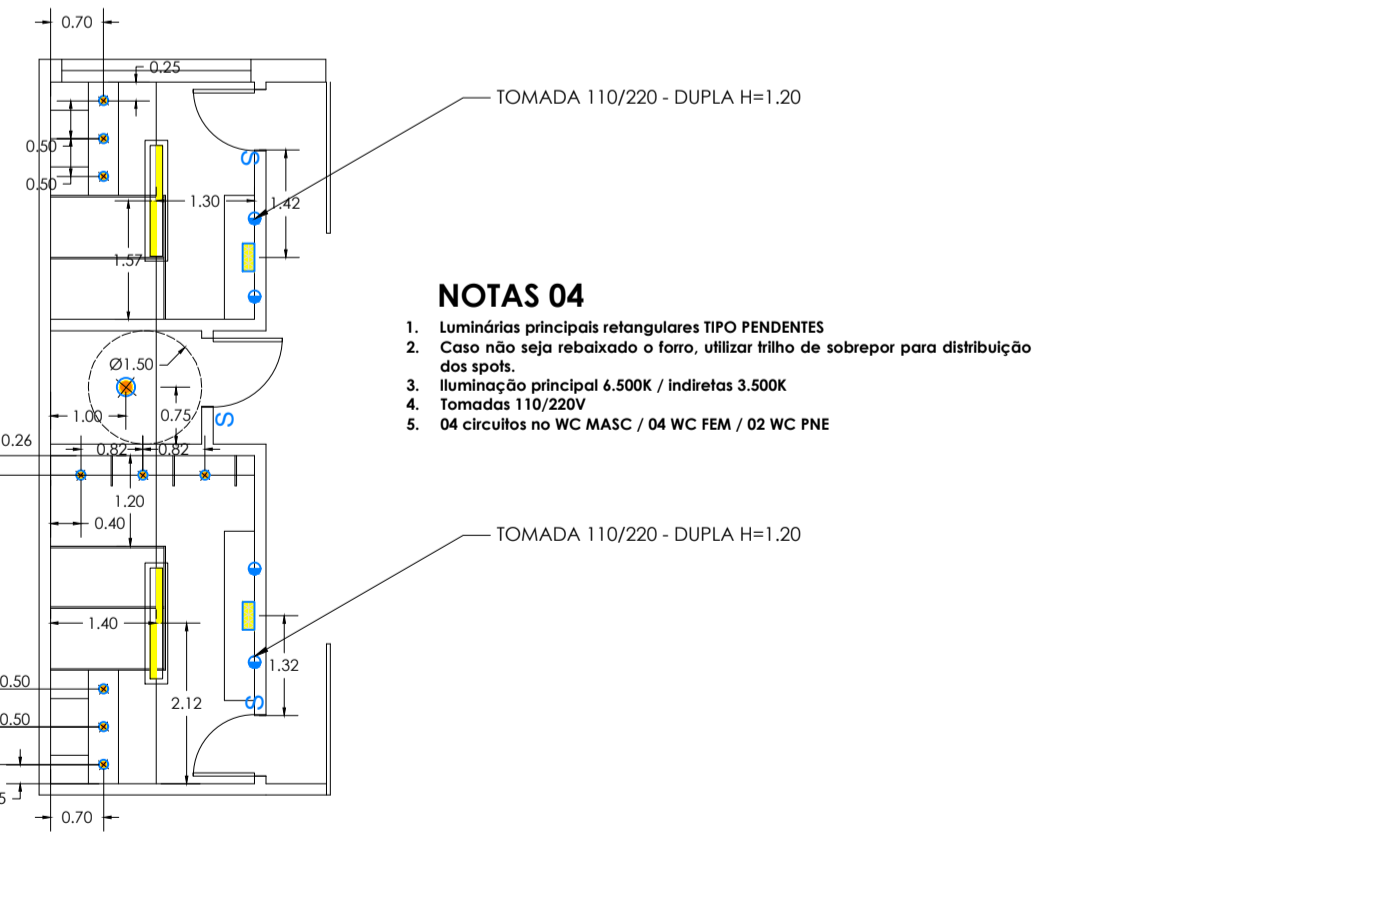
0.70

0.25

TOMADA 110/220 - DUPLA H=1.20

S

0.50

0.50

1.30

1.42

1.57

NOTAS 04

1. Luminárias principais retangulares TIPO PENDENTES
2. Caso não seja rebaixado o forro, utilizar trilho de sobrepor para distribuição dos spots.
3. Iluminação principal 6.500K / indiretas 3.500K
4. Tomadas 110/220V
5. 04 circuitos no WC MASC / 04 WC FEM / 02 WC PNE

Ø1.50

1.00

0.75

S

0.26

0.82

0.82

1.20

0.40

TOMADA 110/220 - DUPLA H=1.20

1.40

1.32

0.50

2.12

S

0.50

5

0.70